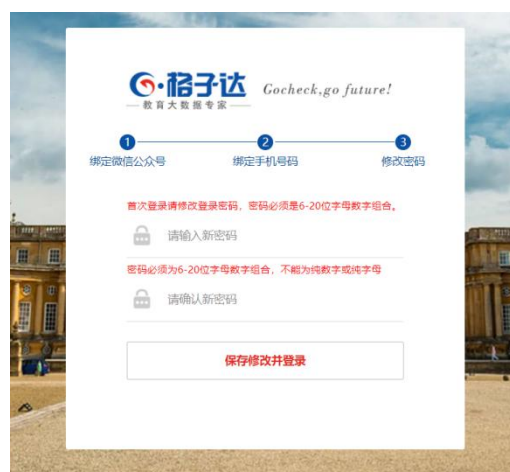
G·格子达
教育大数据专家
Gocheck,go future!

1
绑定微信公众号
2
绑定手机号码
3
修改密码

首次登录请修改登录密码，密码必须是6-20位字母数字组合。

请输入新密码

密码必须为6-20位字母数字组合，不能为纯数字或纯字母

请确认新密码

保存修改并登录